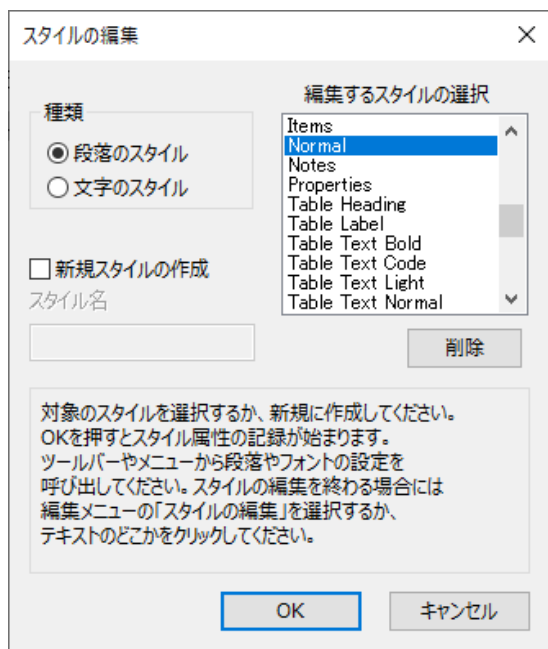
スタイルの編集

×

種類

◉ 段落のスタイル
○ 文字のスタイル

編集するスタイルの選択

Items
Normal
Notes
Properties
Table Heading
Table Label
Table Text Bold
Table Text Code
Table Text Light
Table Text Normal

☐ 新規スタイルの作成

スタイル名

削除

対象のスタイルを選択するか、新規に作成してください。
OKを押すとスタイル属性の記録が始まります。
ツールバーやメニューから段落やフォントの設定を呼び出してください。スタイルの編集を終わる場合には編集メニューの「スタイルの編集」を選択するか、テキストのどこかをクリックしてください。

OK

キャンセル